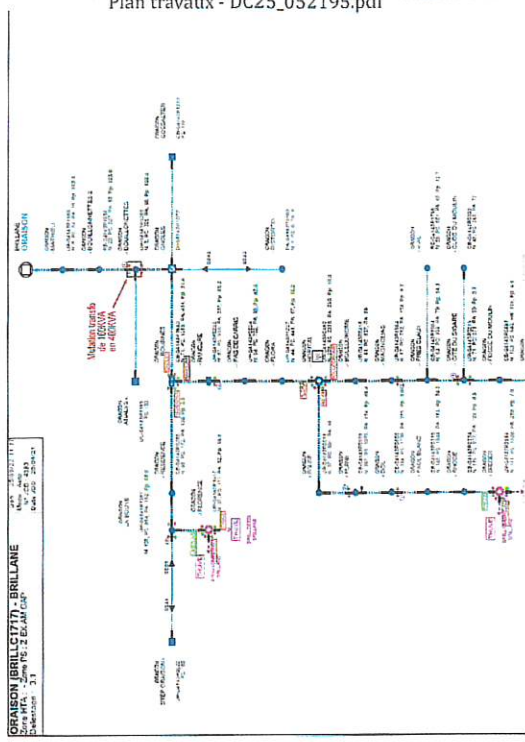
Plan travaux - DC25_052195.pdf

ORAISON (BRILLC1717) - BRILLANE
Zone HTA : Zone PS : 2 EX AM CAP
Defension : 3.3

BRILLANE
ORAISON

Mutation transfo de 160KVA en 400KVA

ORAISON
ORAISON
ORAISON
ORAISON
ORAISON
ORAISON
ORAISON
ORAISON
ORAISON
ORAISON
ORAISON
ORAISON
ORAISON

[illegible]